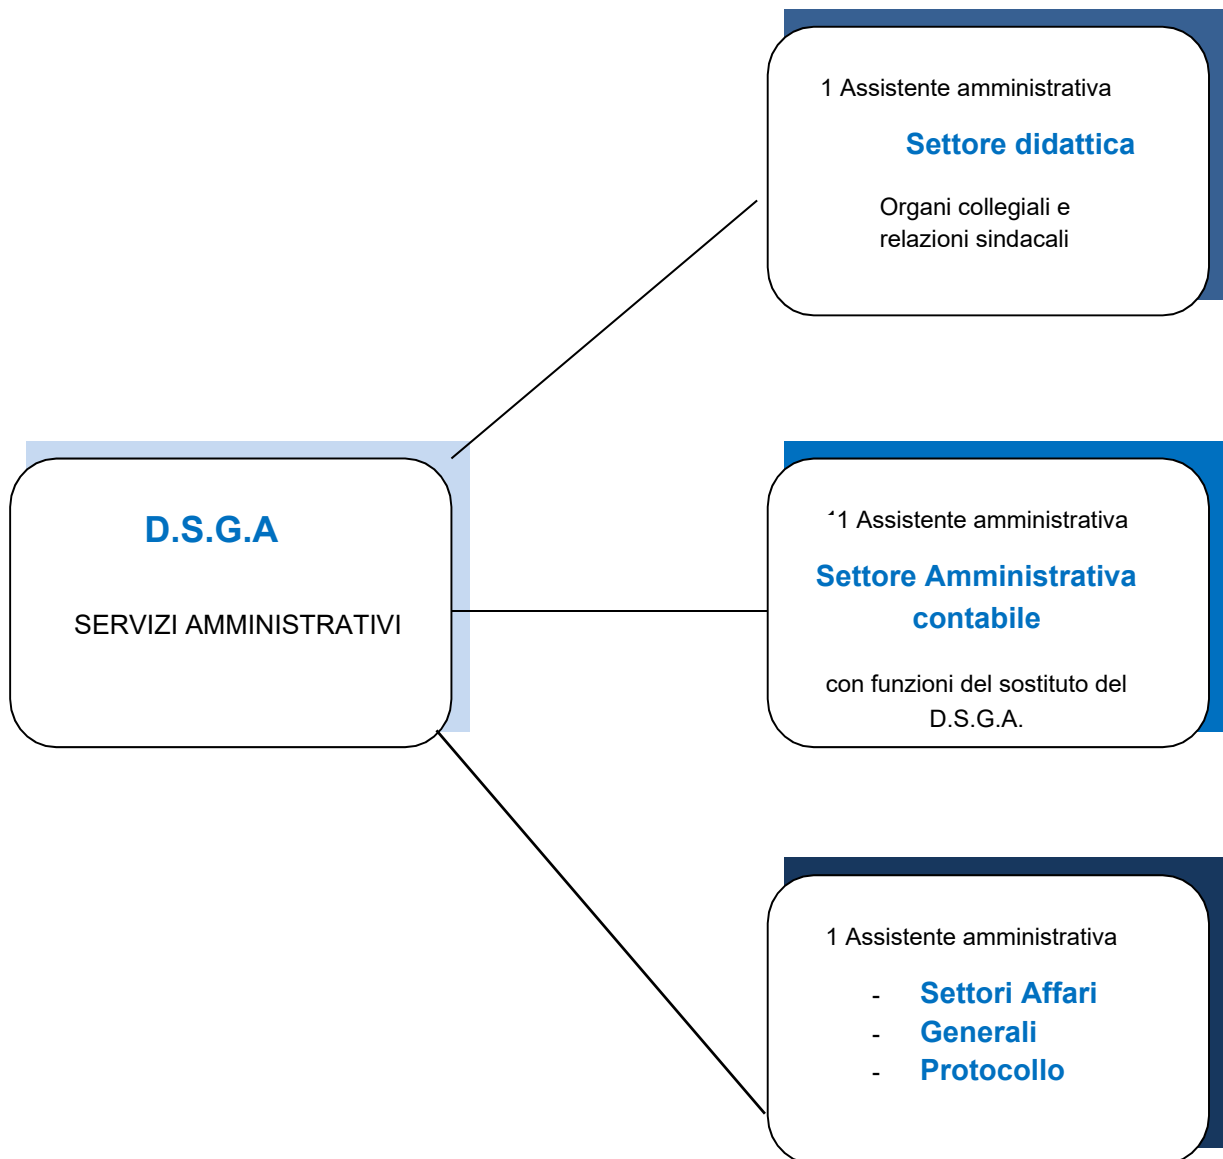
D.S.G.A

SERVIZI AMMINISTRATIVI

1 Assistente amministrativa

Settore didattica

Organi collegiali e relazioni sindacali

‘1 Assistente amministrativa

Settore Amministrativa contabile

con funzioni del sostituto del D.S.G.A.

1 Assistente amministrativa

- Settori Affari
- Generali
- Protocollo